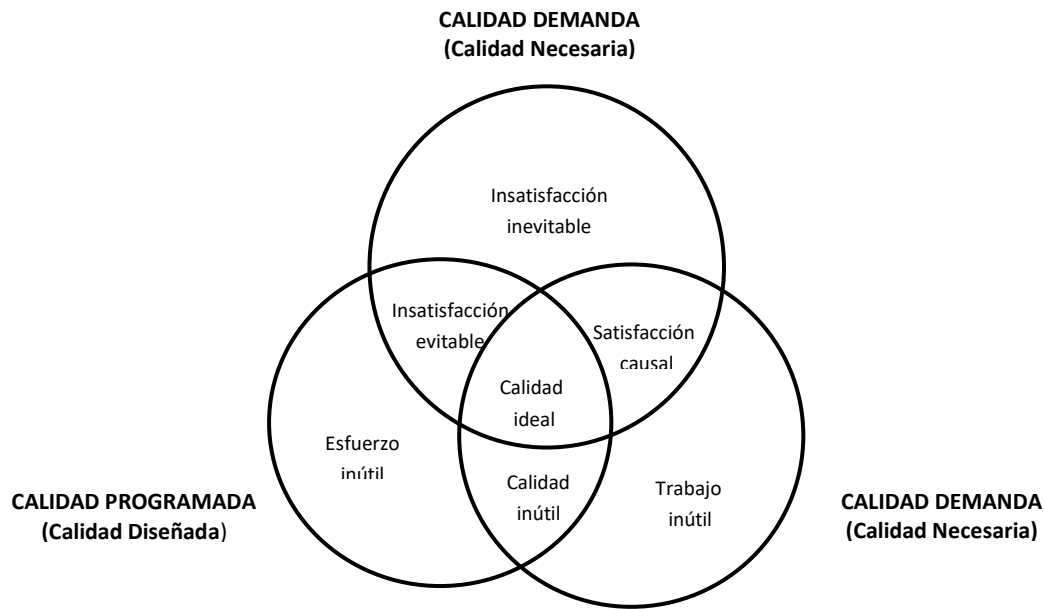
CALIDAD DEMANDA
(Calidad Necesaria)

Insatisfacción inevitable

Insatisfacción evitable

Satisfacción causal

Calidad ideal

Esfuerzo inútil

Calidad inútil

Trabajo inútil

CALIDAD PROGRAMADA
(Calidad Diseñada)

CALIDAD DEMANDA
(Calidad Necesaria)